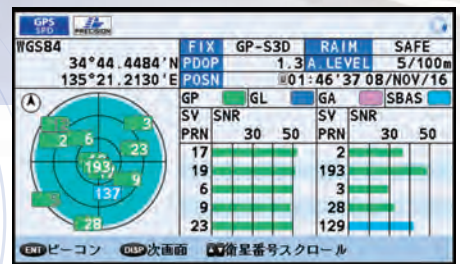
GPS SPD
PRECISION

WGS84
34°44.4484'N
135°21.2130'E

FIX GP-S3D
RAIM SAFE
PDOP 1.3
A.LEVEL 5/100m
POSN 01:46'37 08/NOV/16

GP GL GA SBAS

| SV PRN | SNR 30 50 |
|---|---|
| 17 | |
| 19 | |
| 6 | |
| 9 | |
| 23 | |

| SV PRN | SNR 30 50 |
|---|---|
| 2 | |
| 193 | |
| 3 | |
| 28 | |
| 129 | |

3
2
6
23
193
9
137
28

ENT ビーコン DISP 次画面 ▲▼ 衛星番号スクロール